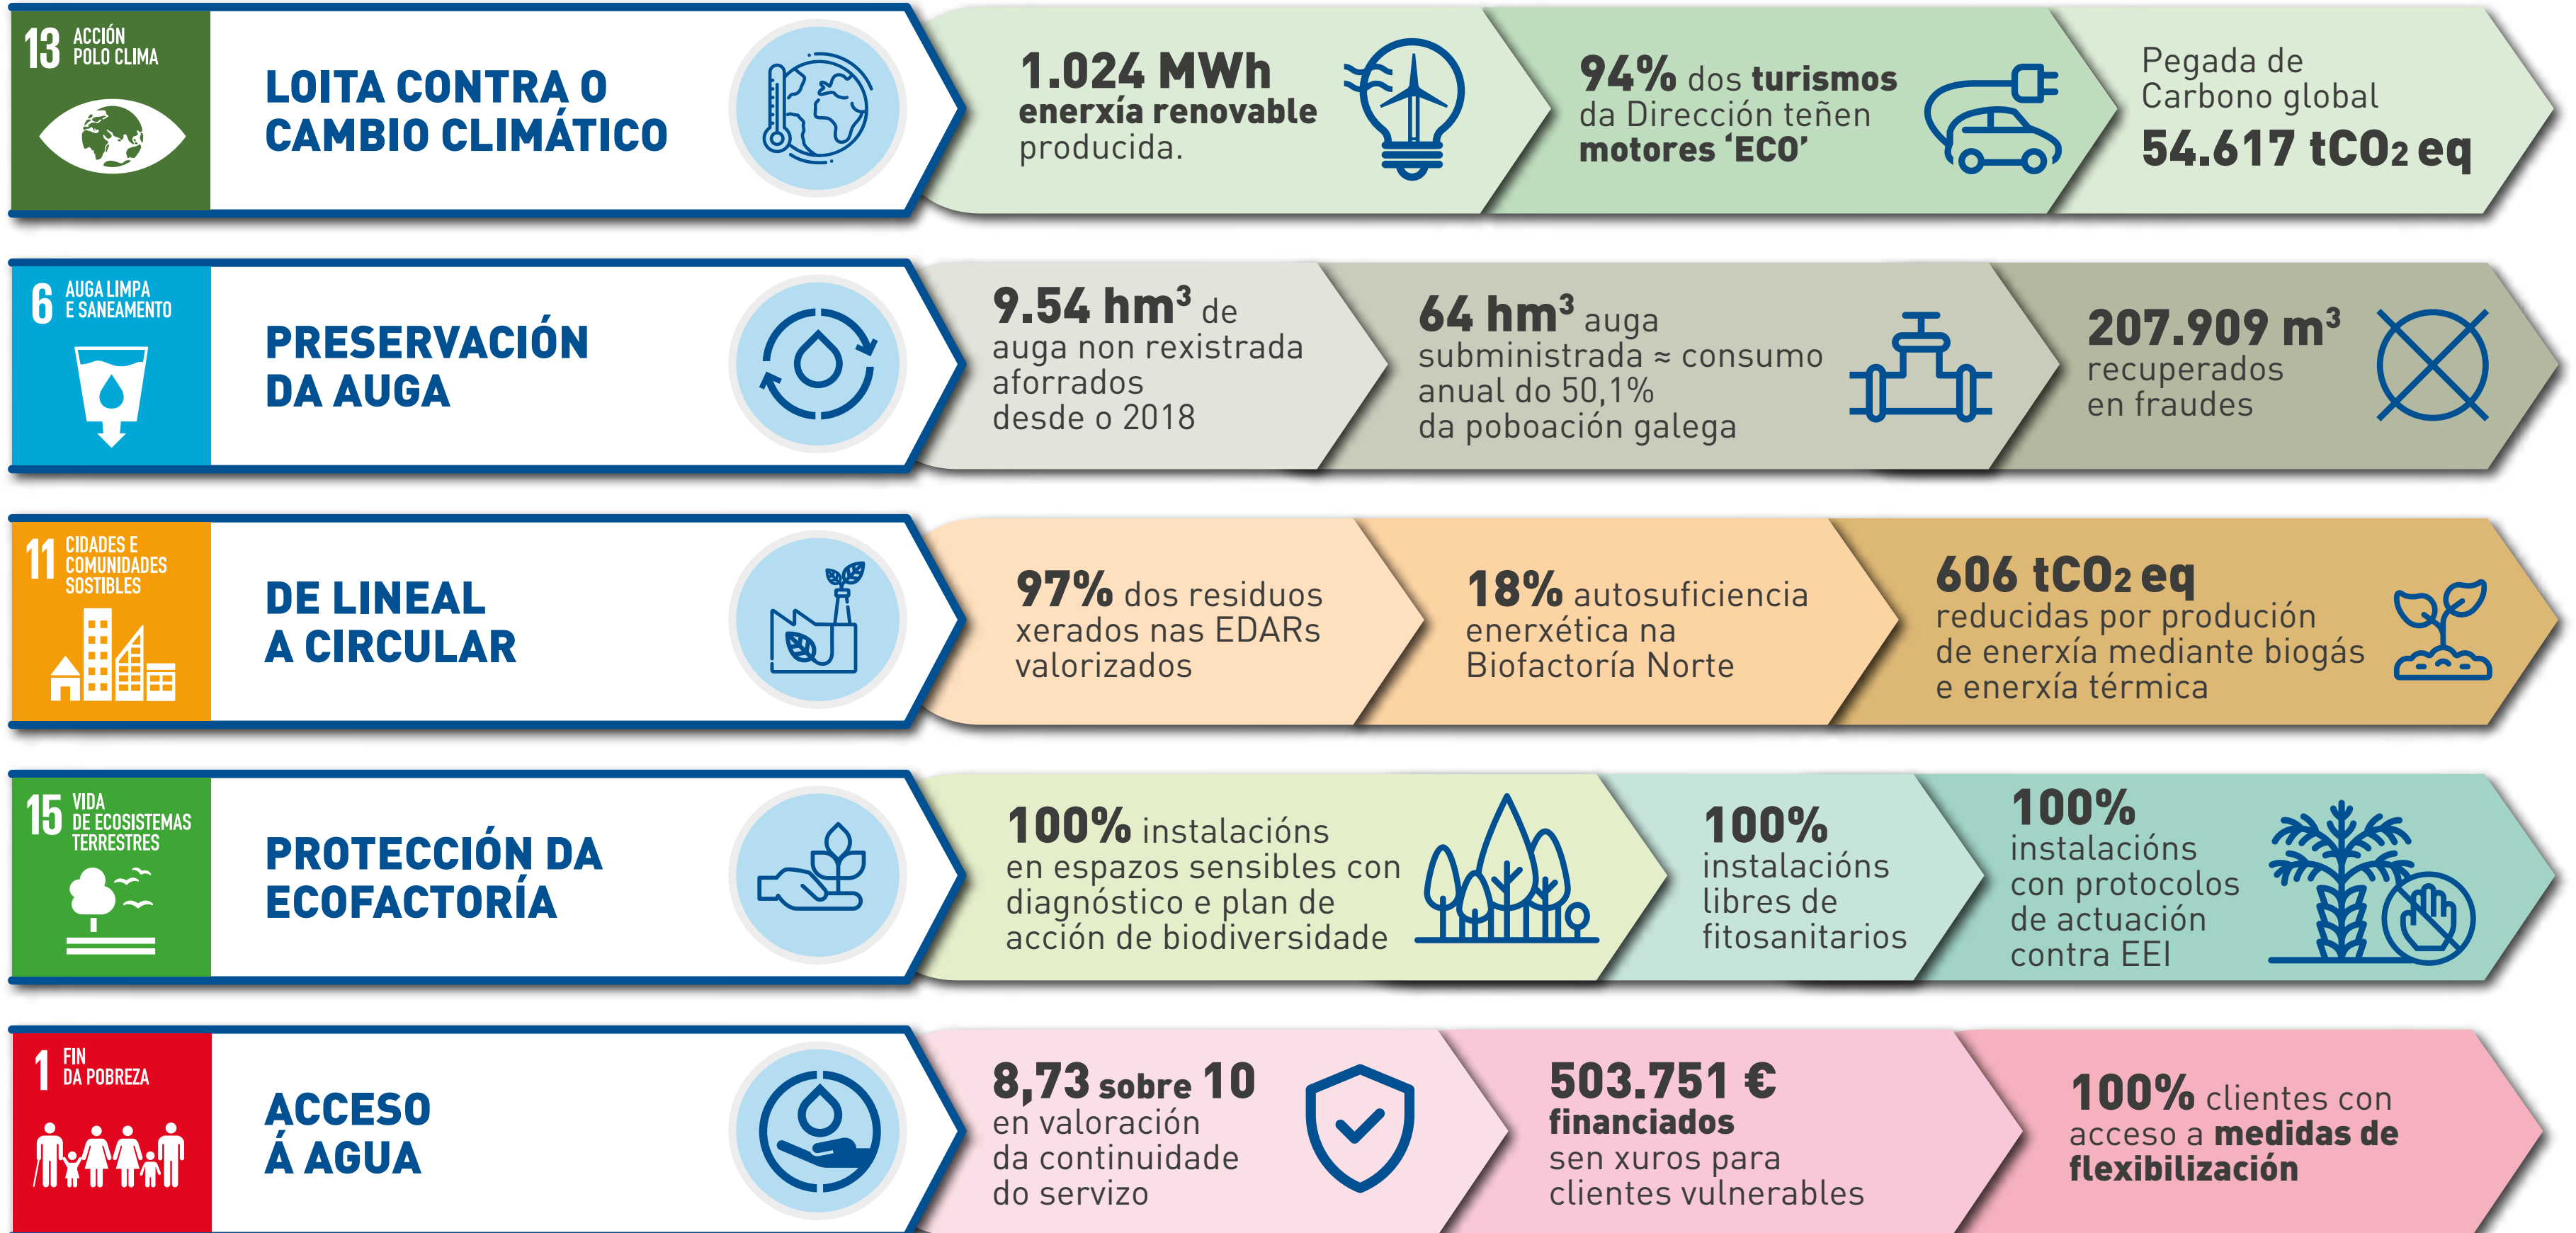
13 ACCIÓN POLO CLIMA

LOITA CONTRA O CAMBIO CLIMÁTICO

1.024 MWh enerxía renovable producida.

94% dos turismos da Dirección teñen motores 'ECO'

Pegada de Carbono global 54.617 $tCO_2$ eq

6 AUGA LIMPA E SANEAMENTO

PRESERVACIÓN DA AUGA

9.54 $hm^3$ de auga non rexistrada aforrados desde o 2018

64 $hm^3$ auga subministrada ≈ consumo anual do 50,1% da poboación galega

207.909 $m^3$ recuperados en fraudes

11 CIDADES E COMUNIDADES SOSTIBLES

DE LINEAL A CIRCULAR

97% dos residuos xerados nas EDARs valorizados

18% autosuficiencia enerxética na Biofactoría Norte

606 $tCO_2$ eq reducidas por produción de enerxía mediante biogás e enerxía térmica

15 VIDA DE ECOSISTEMAS TERRESTRES

PROTECCIÓN DA ECOFACTORÍA

100% instalacións en espazos sensibles con diagnóstico e plan de acción de biodiversidade

100% instalacións libres de fitosanitarios

100% instalacións con protocolos de actuación contra EEI

1 FIN DA POBREZA

ACCESO Á AGUA

8,73 sobre 10 en valoración da continuidade do servizo

503.751 € financiados sen xuros para clientes vulnerables

100% clientes con acceso a medidas de flexibilización